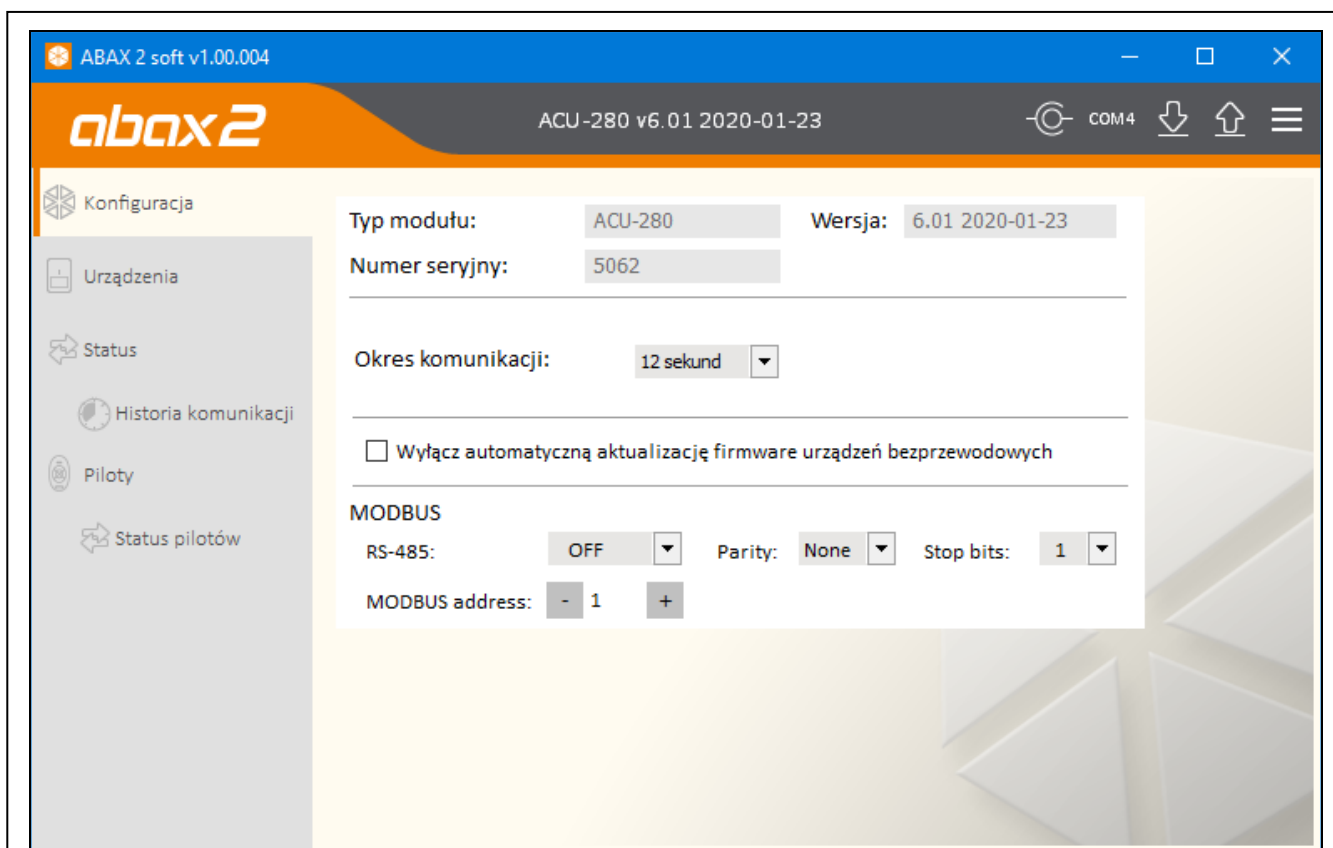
ABAX 2 soft v1.00.004

abax2

ACU-280 v6.01 2020-01-23

COM4

Konfiguracja

Urządzenia

Status

Historia komunikacji

Piloty

Status pilotów

Typ modułu: ACU-280

Wersja: 6.01 2020-01-23

Numer seryjny: 5062

Okres komunikacji: 12 sekund

Wyłącz automatyczną aktualizację firmware urządzeń bezprzewodowych

MODBUS

RS-485: OFF

Parity: None

Stop bits: 1

MODBUS address: - 1 +